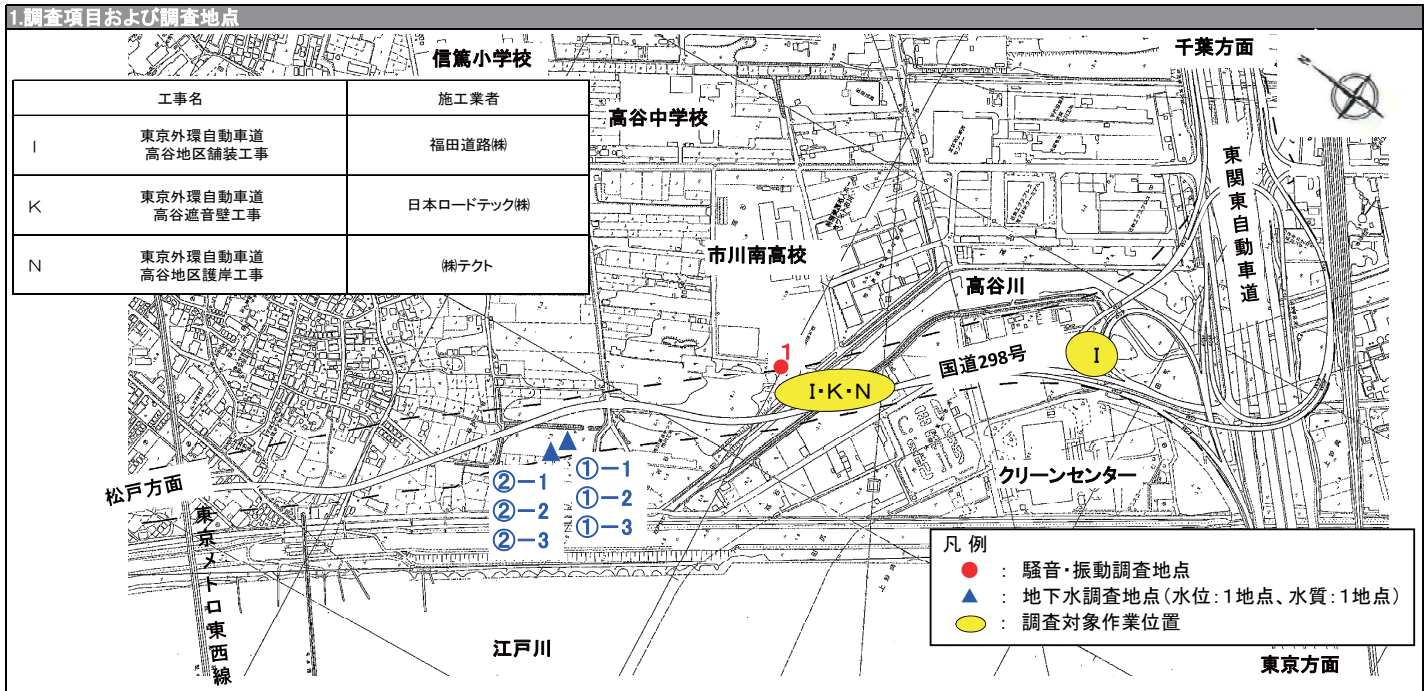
1.調査項目および調査地点

| 工事名 | | 施工業者 |
|---|---|---|
| I | 東京外環自動車道 高谷地区舗装工事 | 福田道路㈱ |
| K | 東京外環自動車道 高谷遮音壁工事 | 日本ロードテック㈱ |
| N | 東京外環自動車道 高谷地区護岸工事 | ㈱テクト |

信篤小学校

高谷中学校

千葉方面

東関東自動車道

市川南高校

高谷川

国道298号

I

1

I・K・N

松戸方面

②−1
②−2
②−3

①−1
①−2
①−3

クリーンセンター

東京メトロ東西線

江戸川

東京方面

凡 例
● ： 騒音・振動調査地点
▲ ： 地下水調査地点（水位：1地点、水質：1地点）
⬭ ： 調査対象作業位置